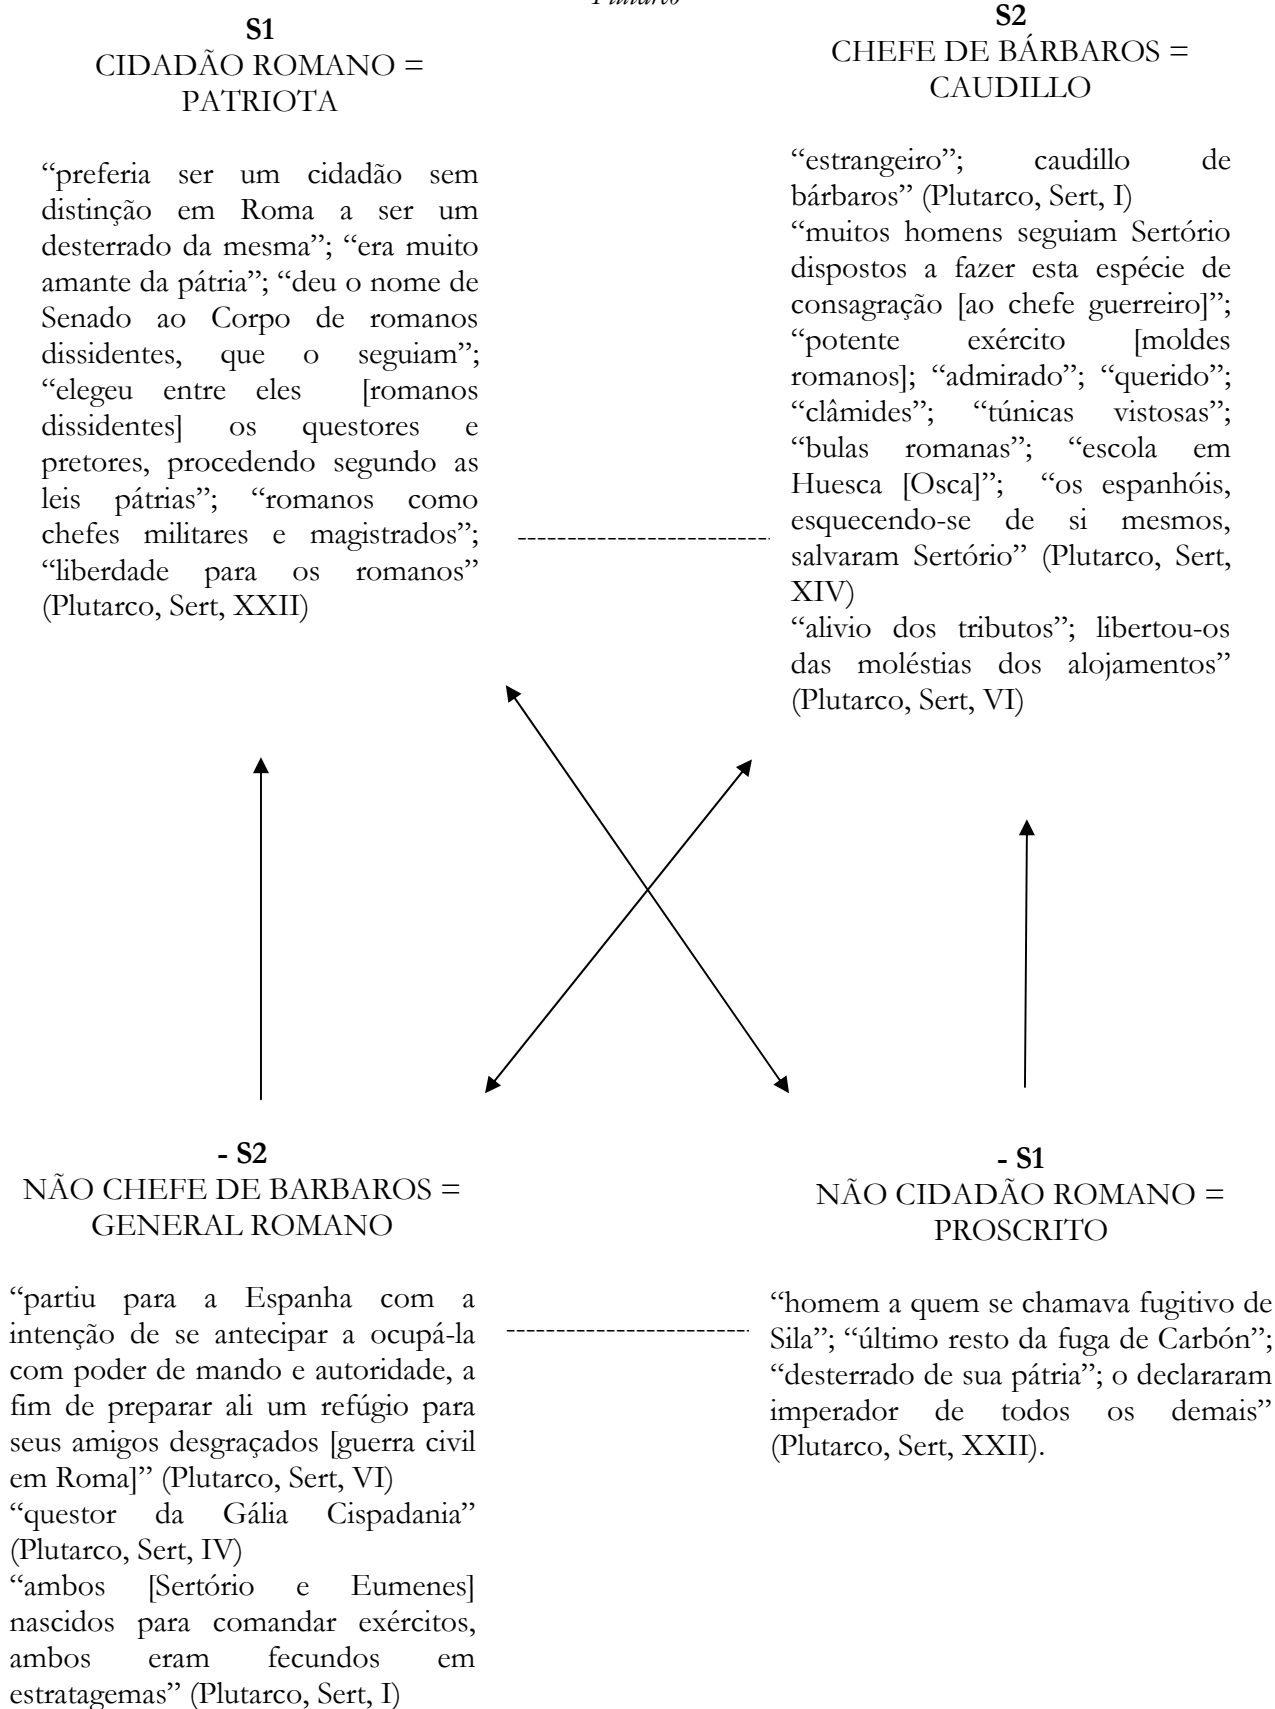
Plutarco

S1
CIDADÃO ROMANO = PATRIOTA

"preferia ser um cidadão sem distinção em Roma a ser um desterrado da mesma"; "era muito amante da pátria"; "deu o nome de Senado ao Corpo de romanos dissidentes, que o seguiam"; "elegeu entre eles [romanos dissidentes] os questores e pretores, procedendo segundo as leis pátrias"; "romanos como chefes militares e magistrados"; "liberdade para os romanos" (Plutarco, Sert, XXII)

S2
CHEFE DE BÁRBAROS = CAUDILLO

"estrangeiro"; caudillo de bárbaros" (Plutarco, Sert, I)
"muitos homens seguiam Sertório dispostos a fazer esta espécie de consagração [ao chefe guerreiro]"; "potente exército [moldes romanos]; "admirado"; "querido"; "clâmides"; "túnicas vistosas"; "bulas romanas"; "escola em Huesca [Osca]"; "os espanhóis, esquecendo-se de si mesmos, salvaram Sertório" (Plutarco, Sert, XIV)
"alivio dos tributos"; libertou-os das moléstias dos alojamentos" (Plutarco, Sert, VI)

- S2
NÃO CHEFE DE BARBAROS = GENERAL ROMANO

"partiu para a Espanha com a intenção de se antecipar a ocupá-la com poder de mando e autoridade, a fim de preparar ali um refúgio para seus amigos desgraçados [guerra civil em Roma]" (Plutarco, Sert, VI)
"questor da Gália Cispadania" (Plutarco, Sert, IV)
"ambos [Sertório e Eumenes] nascidos para comandar exércitos, ambos eram fecundos em estratagemas" (Plutarco, Sert, I)

- S1
NÃO CIDADÃO ROMANO = PROSCRITO

"homem a quem se chamava fugitivo de Sila"; "último resto da fuga de Carbón"; "desterrado de sua pátria"; o declararam imperador de todos os demais" (Plutarco, Sert, XXII).